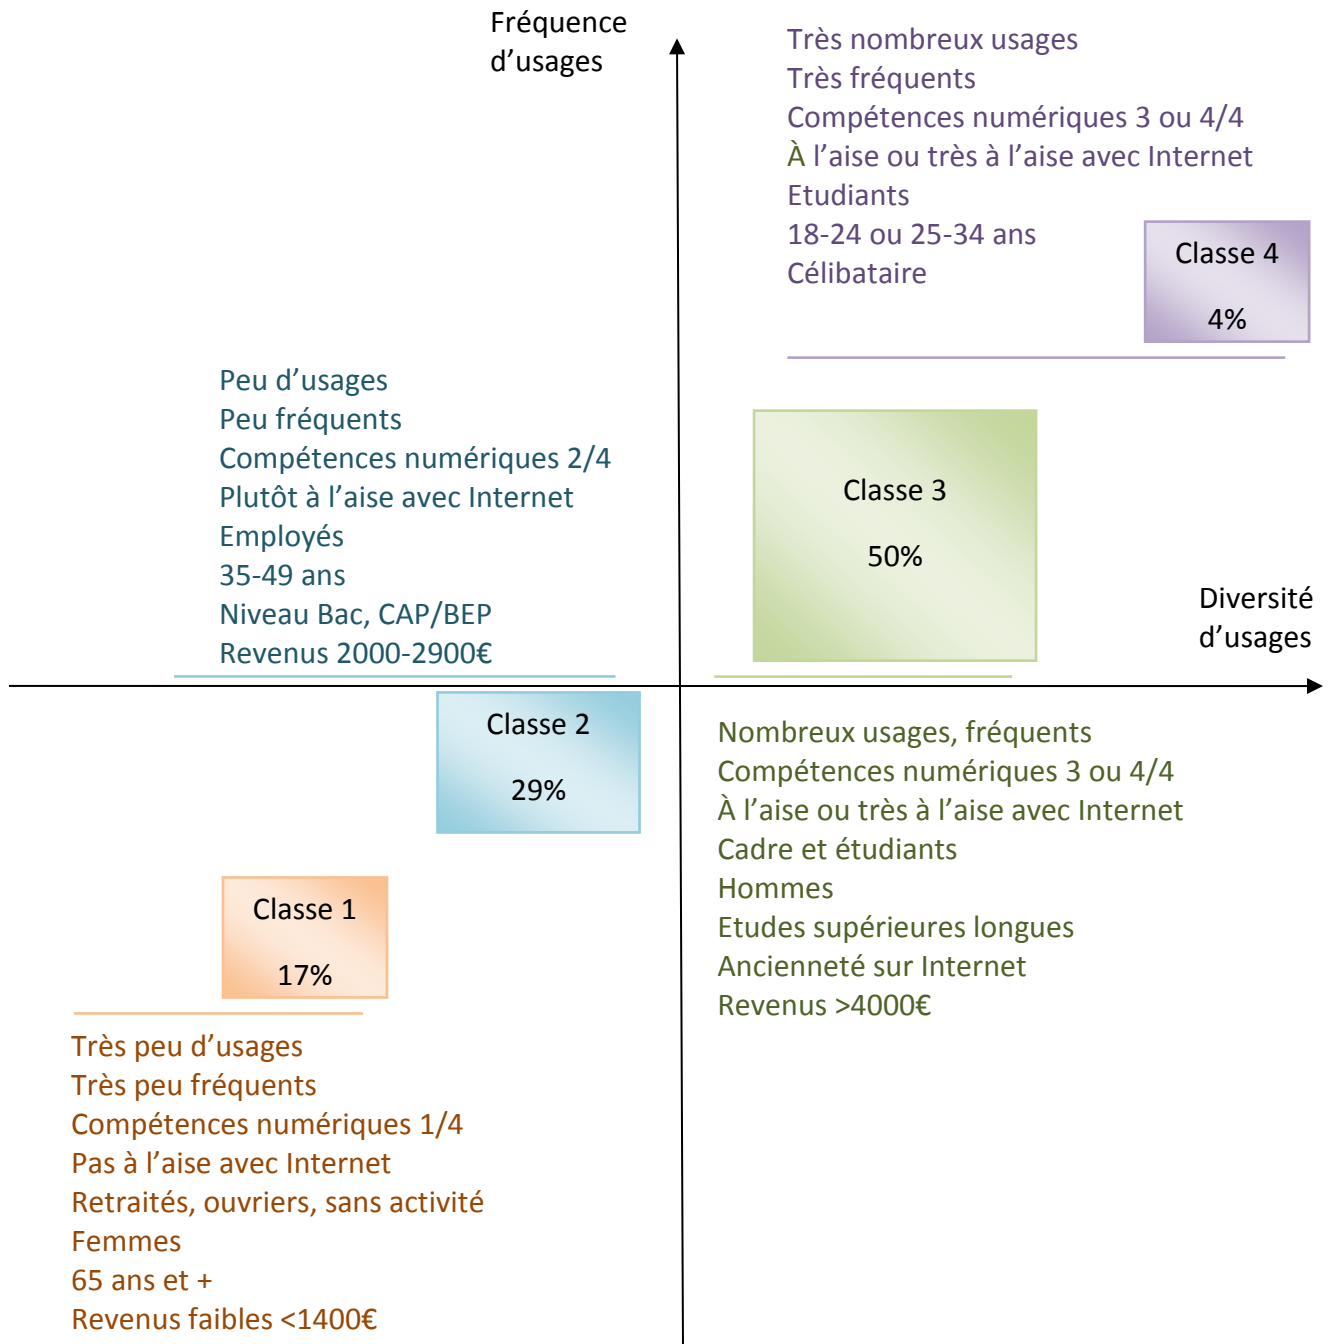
Fréquence d’usages

Très nombreux usages
Très fréquents
Compétences numériques 3 ou 4/4
À l’aise ou très à l’aise avec Internet
Etudiants
18-24 ou 25-34 ans
Célibataire

Classe 4
4%

Peu d’usages
Peu fréquents
Compétences numériques 2/4
Plutôt à l’aise avec Internet
Employés
35-49 ans
Niveau Bac, CAP/BEP
Revenus 2000-2900€

Classe 3
50%

Diversité d’usages

Classe 2
29%

Nombreux usages, fréquents
Compétences numériques 3 ou 4/4
À l’aise ou très à l’aise avec Internet
Cadre et étudiants
Hommes
Etudes supérieures longues
Ancienneté sur Internet
Revenus >4000€

Classe 1
17%

Très peu d’usages
Très peu fréquents
Compétences numériques 1/4
Pas à l’aise avec Internet
Retraités, ouvriers, sans activité
Femmes
65 ans et +
Revenus faibles <1400€